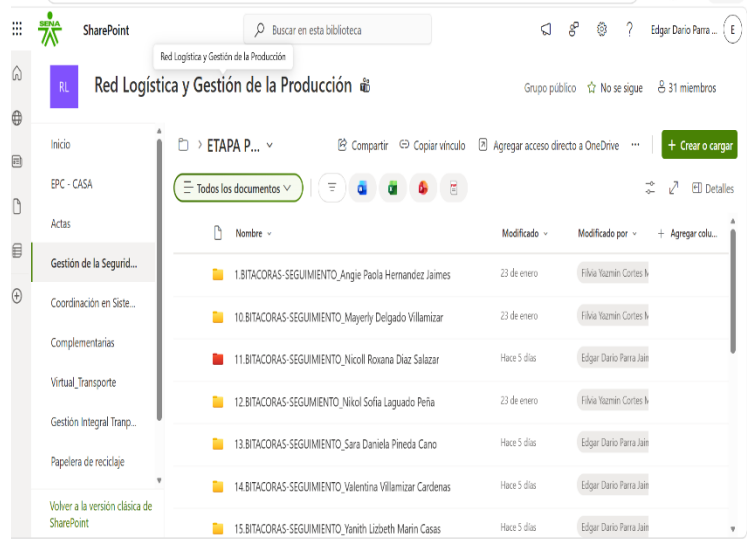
SENA SharePoint

Buscar en esta biblioteca

Edgar Dario Parra ... E

Red Logística y Gestión de la Producción

RL

Red Logística y Gestión de la Producción

Grupo público ☆ No se sigue 31 miembros

Inicio

EPC - CASA

Actas

Gestión de la Segurid...

Coordinación en Siste...

Complementarias

Virtual_Transporte

Gestión Integral Tranp...

Papelera de reciclaje

Volver a la versión clásica de SharePoint

ETAPA P...

Compartir Copiar vínculo Agregar acceso directo a OneDrive ···

+ Crear o cargar

Todos los documentos

Detalles

| Nombre | Modificado | Modificado por | + Agregar colu... |
|---|---|---|---|
| 1.BITACORAS-SEGUIMIENTO_Angie Paola Hernandez Jaimes | 23 de enero | Filvia Yazmin Cortes M | |
| 10.BITACORAS-SEGUIMIENTO_Mayerly Delgado Villamizar | 23 de enero | Filvia Yazmin Cortes M | |
| 11.BITACORAS-SEGUIMIENTO_Nicoll Roxana Diaz Salazar | Hace 5 días | Edgar Dario Parra Jain | |
| 12.BITACORAS-SEGUIMIENTO_Nikol Sofia Laguado Peña | 23 de enero | Filvia Yazmin Cortes M | |
| 13.BITACORAS-SEGUIMIENTO_Sara Daniela Pineda Cano | Hace 5 días | Edgar Dario Parra Jain | |
| 14.BITACORAS-SEGUIMIENTO_Valentina Villamizar Cardenas | Hace 5 días | Edgar Dario Parra Jain | |
| 15.BITACORAS-SEGUIMIENTO_Yanith Lizbeth Marin Casas | Hace 5 días | Edgar Dario Parra Jain | |